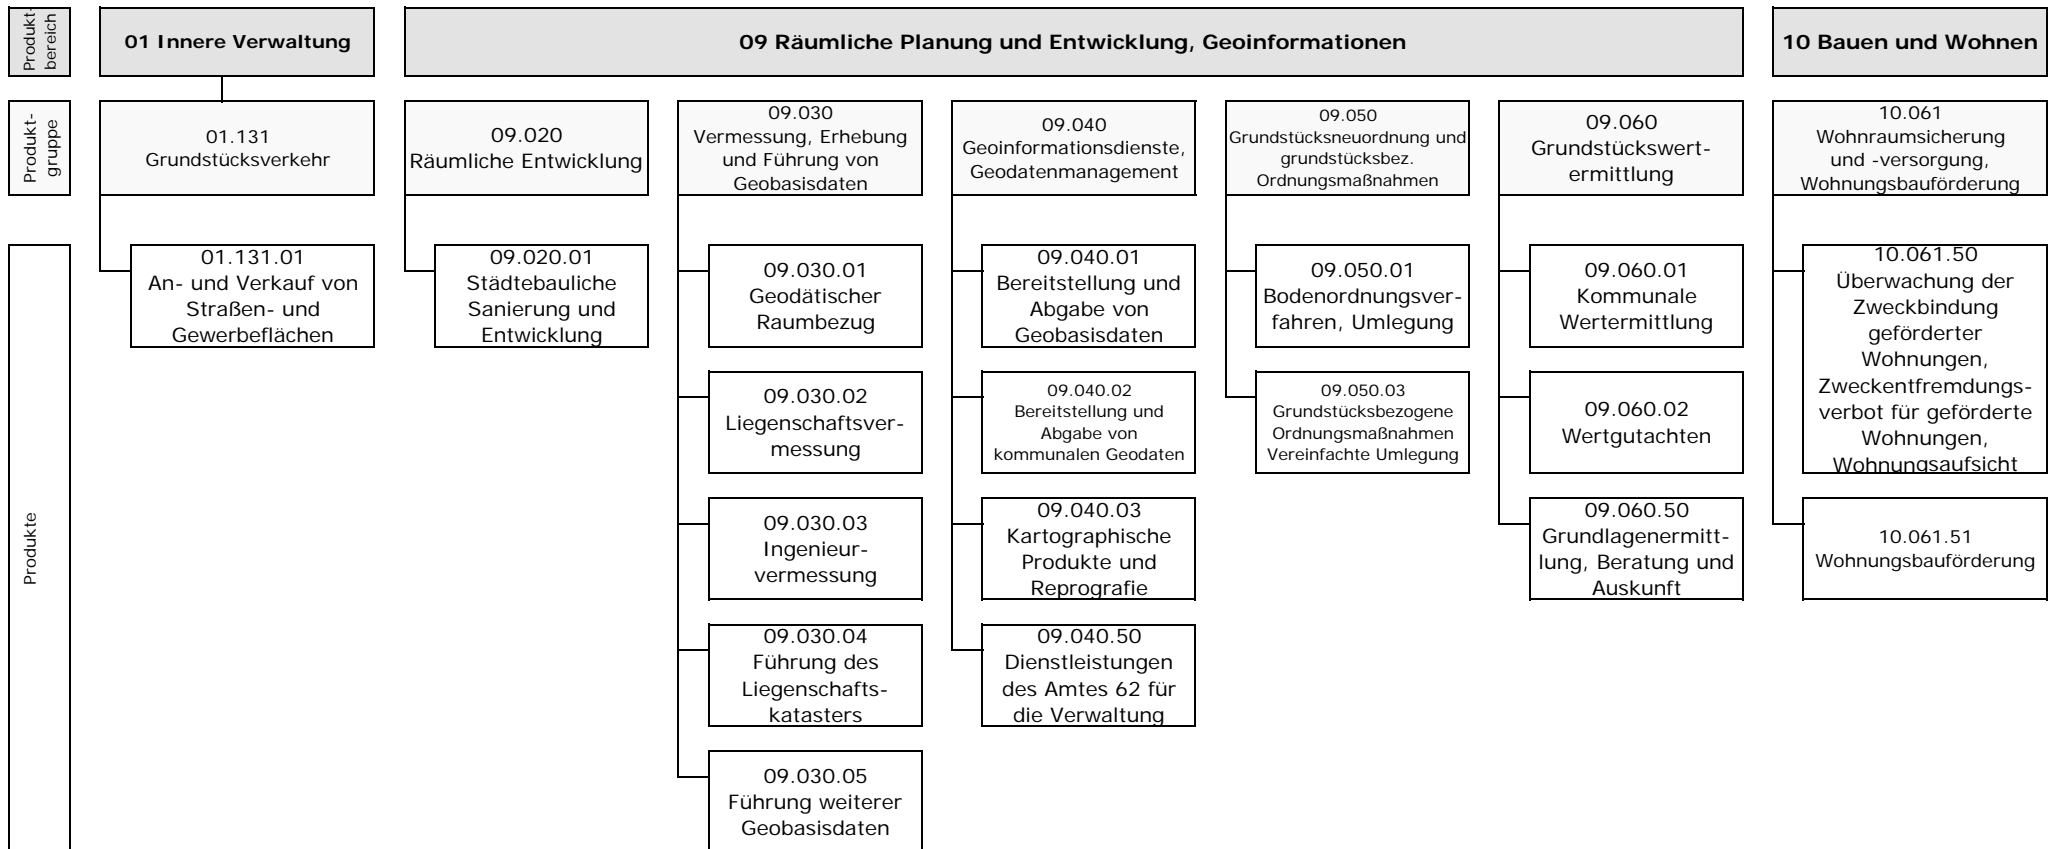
Produktbereich

01 Innere Verwaltung

09 Räumliche Planung und Entwicklung, Geoinformationen

10 Bauen und Wohnen

Produktgruppe

01.131
Grundstücksverkehr

09.020
Räumliche Entwicklung

09.030
Vermessung, Erhebung und Führung von Geobasisdaten

09.040
Geoinformationsdienste, Geodatenmanagement

09.050
Grundstücksneuordnung und grundstücksbez. Ordnungsmaßnahmen

09.060
Grundstückswertermittlung

10.061
Wohnraumsicherung und -versorgung, Wohnungsbauförderung

Produkte

01.131.01
An- und Verkauf von Straßen- und Gewerbeflächen

09.020.01
Städtebauliche Sanierung und Entwicklung

09.030.01
Geodätischer Raumbezug

09.030.02
Liegenschaftsvermessung

09.030.03
Ingenieurvermessung

09.030.04
Führung des Liegenschaftskatasters

09.030.05
Führung weiterer Geobasisdaten

09.040.01
Bereitstellung und Abgabe von Geobasisdaten

09.040.02
Bereitstellung und Abgabe von kommunalen Geodaten

09.040.03
Kartographische Produkte und Reprografie

09.040.50
Dienstleistungen des Amtes 62 für die Verwaltung

09.050.01
Bodenordnungsverfahren, Umlegung

09.050.03
Grundstücksbezogene Ordnungsmaßnahmen Vereinfachte Umlegung

09.060.01
Kommunale Wertermittlung

09.060.02
Wertgutachten

09.060.50
Grundlagenermittlung, Beratung und Auskunft

10.061.50
Überwachung der Zweckbindung geförderter Wohnungen, Zweckentfremdungsverbot für geförderte Wohnungen, Wohnungsaufsicht

10.061.51
Wohnungsbauförderung